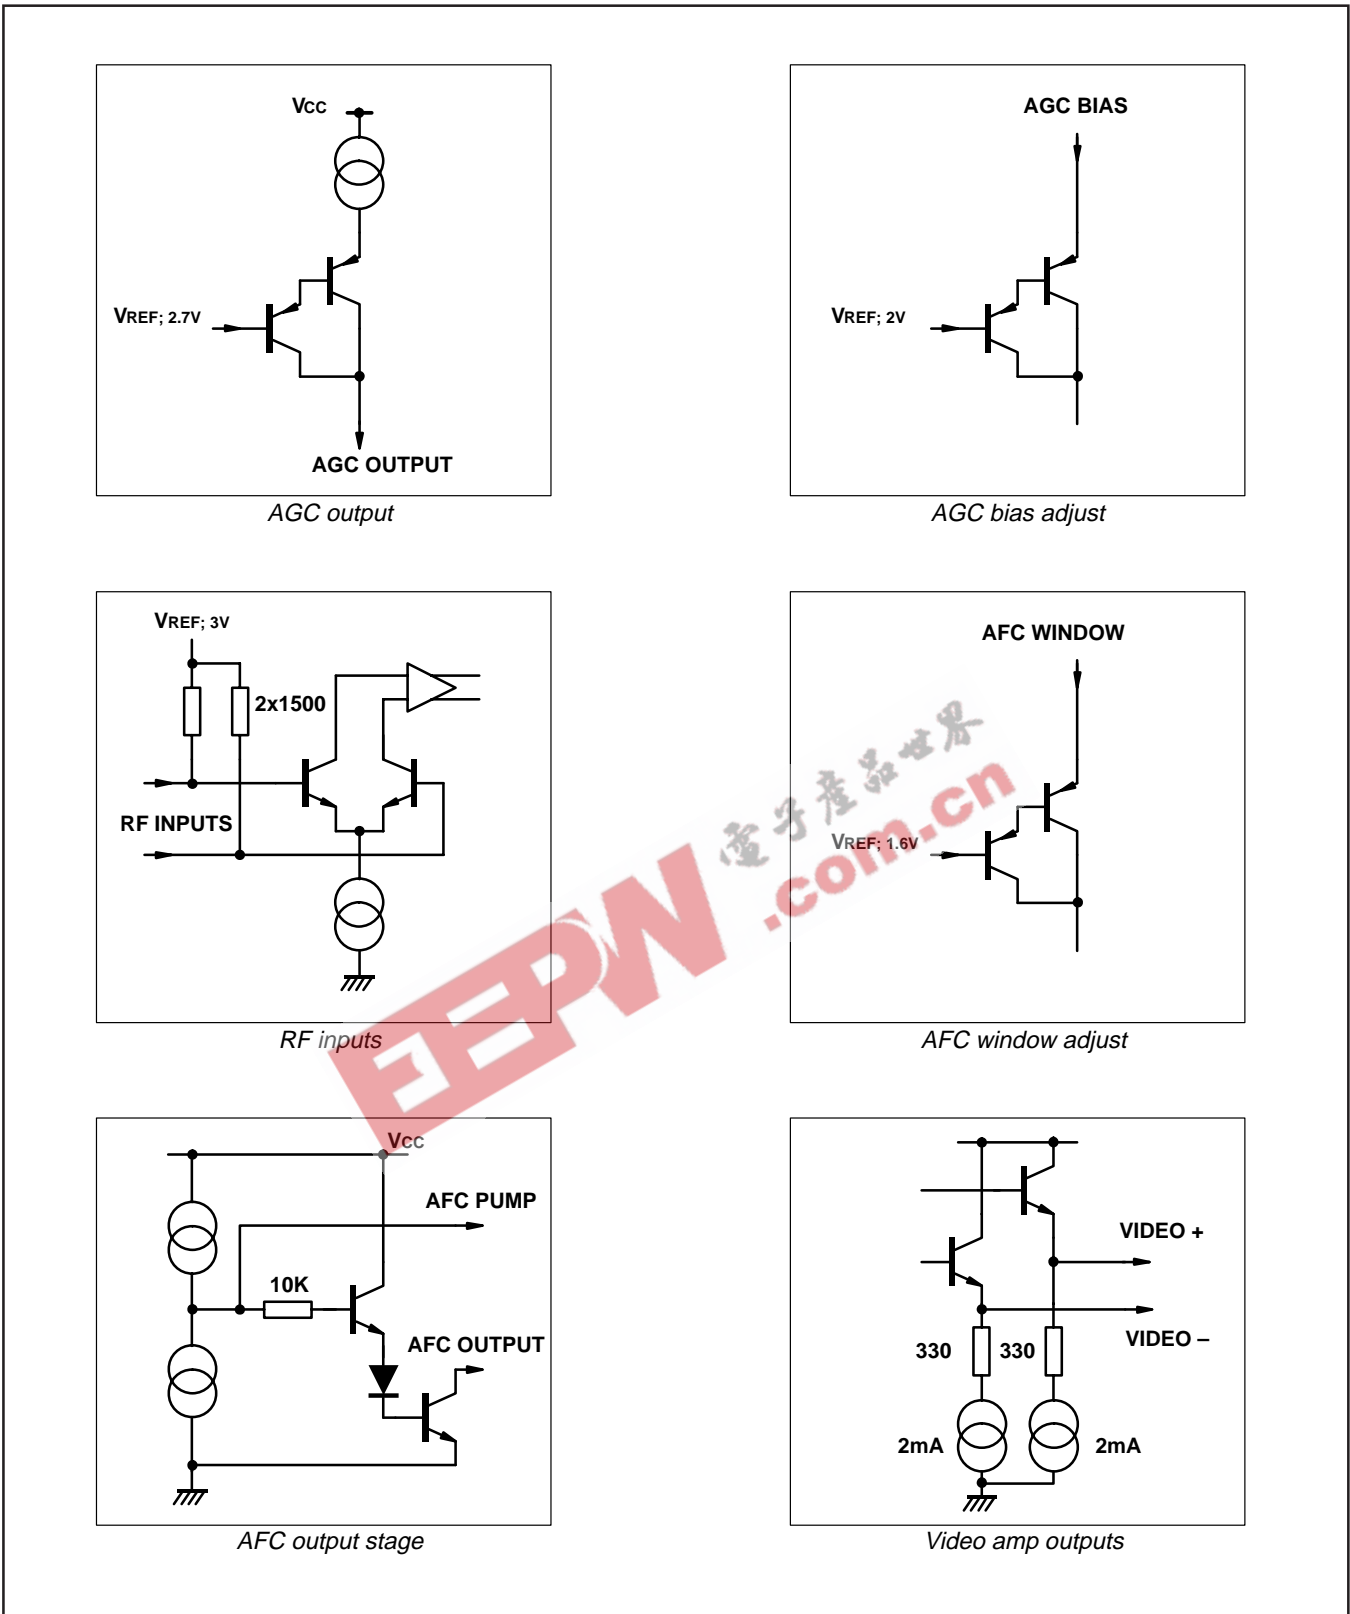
VCC

VREF; 2.7V

AGC OUTPUT

AGC output

AGC BIAS

VREF; 2V

AGC bias adjust

VREF; 3V

2x1500

RF INPUTS

RF inputs

AFC WINDOW

VREF; 1.6V

AFC window adjust

VCC

AFC PUMP

10K

AFC OUTPUT

AFC output stage

VIDEO +

VIDEO –

330

330

2mA

2mA

Video amp outputs

EEPW

电子产品世界

.com.cn